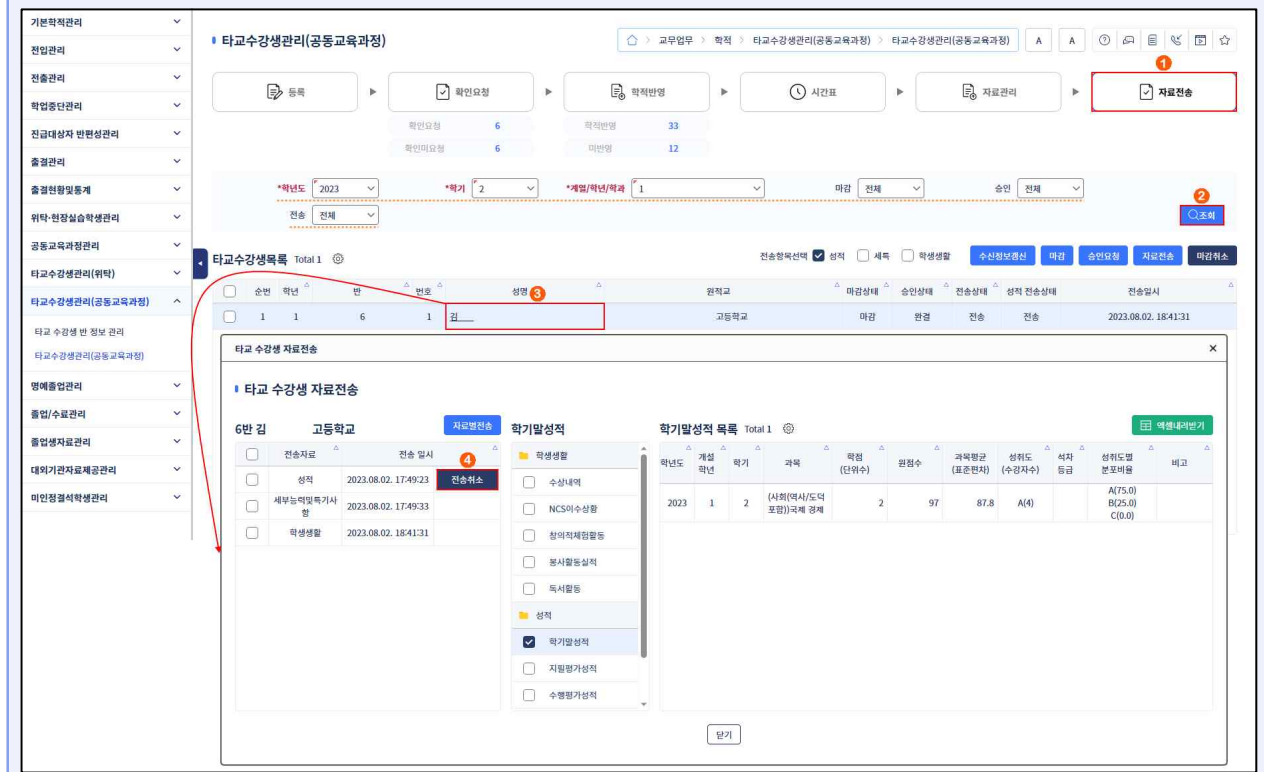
기본학적관리
전입관리
전출관리
학업중단관리
진급대상자 반편성관리
출결관리
출결현황및통계
위탁·현장실습학생관리
공동교육과정관리
타교수강생관리(위탁)
타교수강생관리(공동교육과정)
타교 수강생 반 정보 관리
타교수강생관리(공동교육과정)
명예졸업관리
졸업/수료관리
졸업생자료관리
대외기관자료제공관리
미인정결석학생관리

타교수강생관리(공동교육과정)

교무업무 > 학적 > 타교수강생관리(공동교육과정) > 타교수강생관리(공동교육과정)

A A

등록 ▶ 확인요청 ▶ 학적반영 ▶ 시간표 ▶ 자료관리 ▶ 자료전송 1

확인요청 6
확인미요청 6
학적반영 33
미반영 12

*학년도 2023 *학기 2 *계열/학년/학과 1 마감 전체 승인 전체
전송 전체
2 조회

타교수강생목록 Total 1

전송항목선택 성적 세특 학생생활 수신정보갱신 마감 승인요청 자료전송 마감취소

| | 순번 | 학년 | 반 | 번호 | 성명 3 | 원적교 | 마감상태 | 승인상태 | 전송상태 | 성적 전송상태 | 전송일시 |
|---|---|---|---|---|---|---|---|---|---|---|---|
| | 1 | 1 | 6 | 1 | 김 | 고등학교 | 마감 | 완결 | 전송 | 전송 | 2023.08.02. 18:41:31 |

타교 수강생 자료전송 ×

타교 수강생 자료전송

6반 김 고등학교 자료별전송

| | 전송자료 | 전송 일시 | 4 |
|---|---|---|---|
| | 성적 | 2023.08.02. 17:49:23 | 전송취소 |
| | 세부능력및특기사항 | 2023.08.02. 17:49:33 | |
| | 학생생활 | 2023.08.02. 18:41:31 | |

학기말성적
학생생활
수상내역
NCS이수상황
창의적체험활동
봉사활동실적
독서활동
성적
학기말성적
지필평가성적
수행평가성적

학기말성적 목록 Total 1 엑셀내려받기

| 학년도 | 개설학년 | 학기 | 과목 | 학점(단위수) | 원점수 | 과목평균(표준편차) | 성취도(수강자수) | 석차등급 | 성취도별 분포비율 | 비고 |
|---|---|---|---|---|---|---|---|---|---|---|
| 2023 | 1 | 2 | (사회(역사/도덕포함))국제 경제 | 2 | 97 | 87.8 | A(4) | | A(75.0) B(25.0) C(0.0) | |

닫기